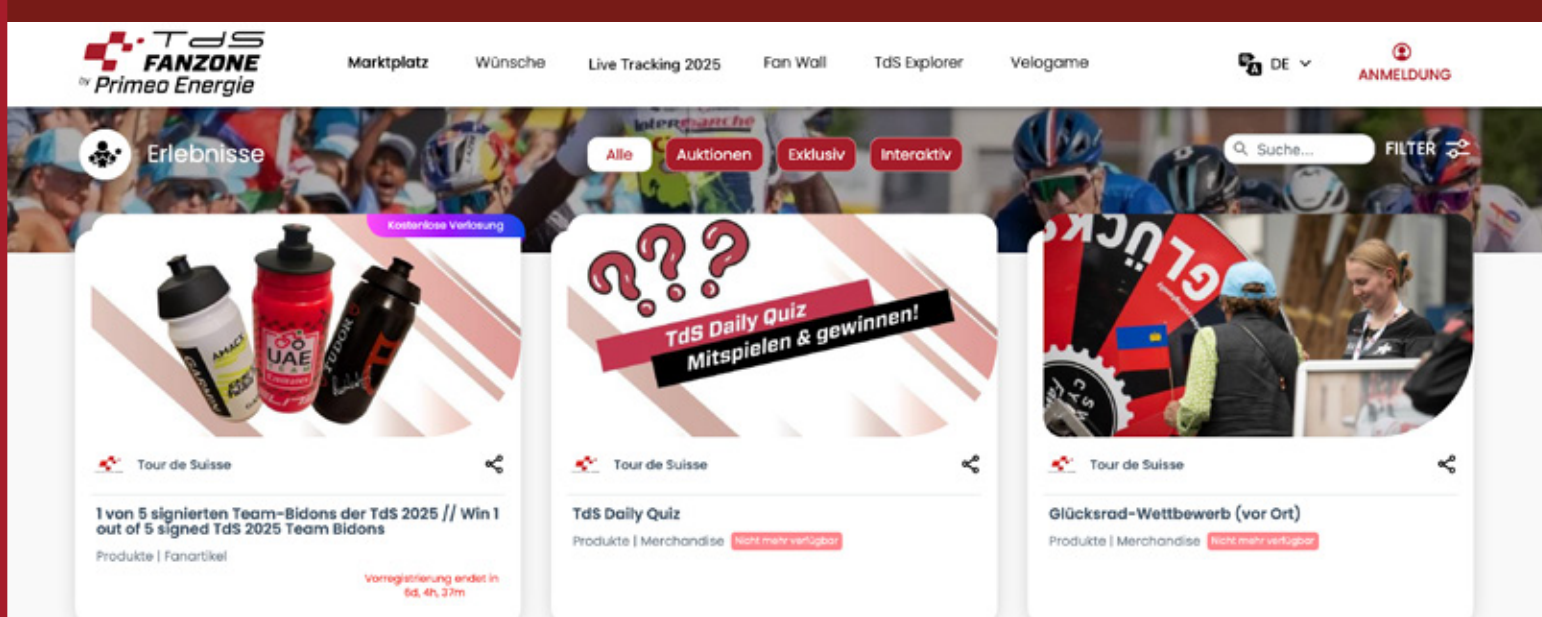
TdS FANZONE by Primeo Energie

Marktplatz Wünsche Live Tracking 2025 Fan Wall TdS Explorer Velogame

DE

ANMELDUNG

Erlebnisse

Alle Auktionen Exklusiv Interaktiv

Suche...

FILTER

Kostenlose Verlosung

AMACX

UAE

TUDOR

??? 

TdS Daily Quiz
Mitspielen & gewinnen!

GLÜCKS

Tour de Suisse

1 von 5 signierten Team-Bidons der TdS 2025 // Win 1 out of 5 signed TdS 2025 Team Bidons

Produkte | Fanartikel

Vorregistrierung endet in 6d, 4h, 37m

Tour de Suisse

TdS Daily Quiz

Produkte | Merchandise Nicht mehr verfügbar

Tour de Suisse

Glücksrad-Wettbewerb (vor Ort)

Produkte | Merchandise Nicht mehr verfügbar